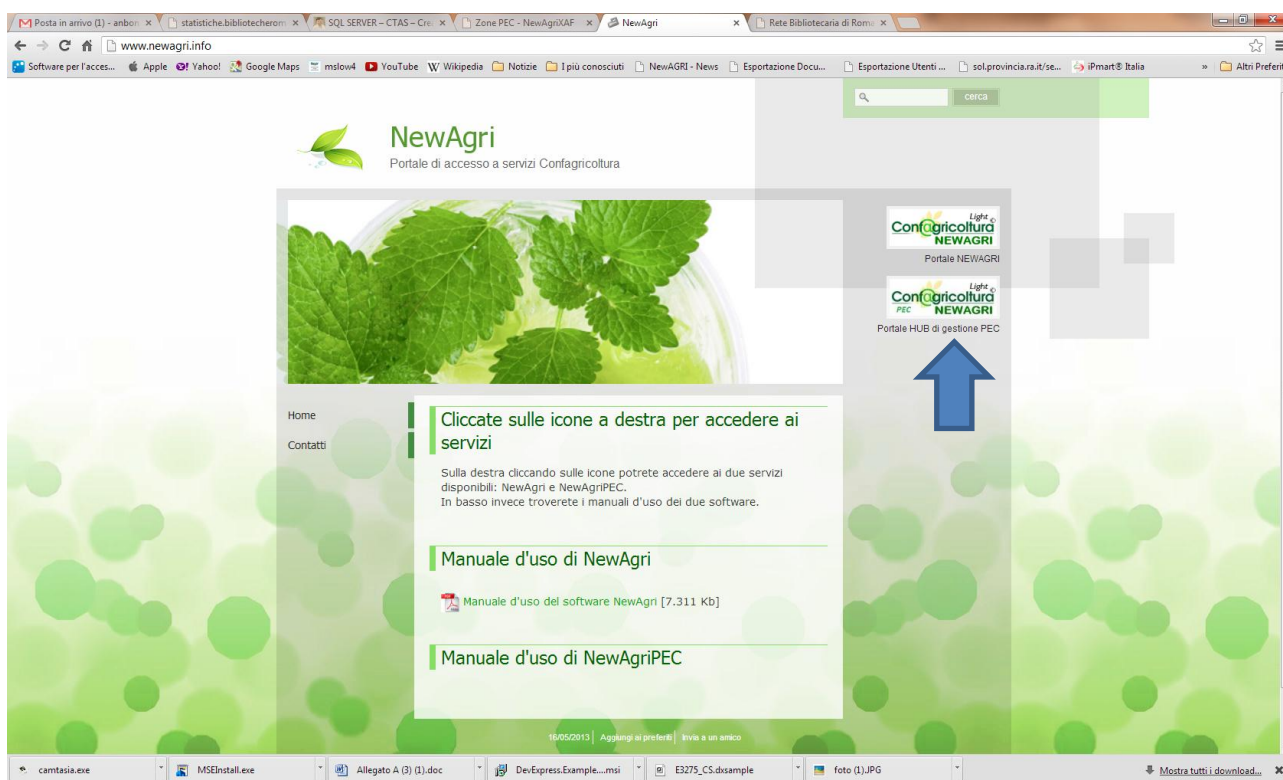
Posta in arrivo (1) - anbon ×
statistiche.bibliotecherom ×
SQL SERVER – CTAS – Cre ×
Zone PEC - NewAgriXAF ×
NewAgri ×
Rete Bibliotecaria di Roma ×

www.newagri.info

Software per l'acces... Apple Yahoo! Google Maps mslow4 YouTube Wikipedia Notizie I più conosciuti NewAGRI - News Esportazione Docu... Esportazione Utenti ... sol.provincia.ra.it/se... iPmart® Italia » Altri Preferiti

cerca

NewAgri

Portale di accesso a servizi Confagricoltura

Confagricoltura Light NEWAGRI

Portale NEWAGRI

Confagricoltura Light PEC NEWAGRI

Portale HUB di gestione PEC

Home

Contatti

Cliccate sulle icone a destra per accedere ai servizi

Sulla destra cliccando sulle icone potrete accedere ai due servizi disponibili: NewAgri e NewAgriPEC.
In basso invece troverete i manuali d'uso dei due software.

Manuale d'uso di NewAgri

Manuale d'uso del software NewAgri [7.311 Kb]

Manuale d'uso di NewAgriPEC

16/05/2013 | Aggiungi ai preferiti | Invia a un amico

camtasia.exe
MSEInstall.exe
Allegato A (3) (1).doc
DevExpress.Example....msi
E3275_CS.dxsample
foto (1).JPG
Mostra tutti i download...